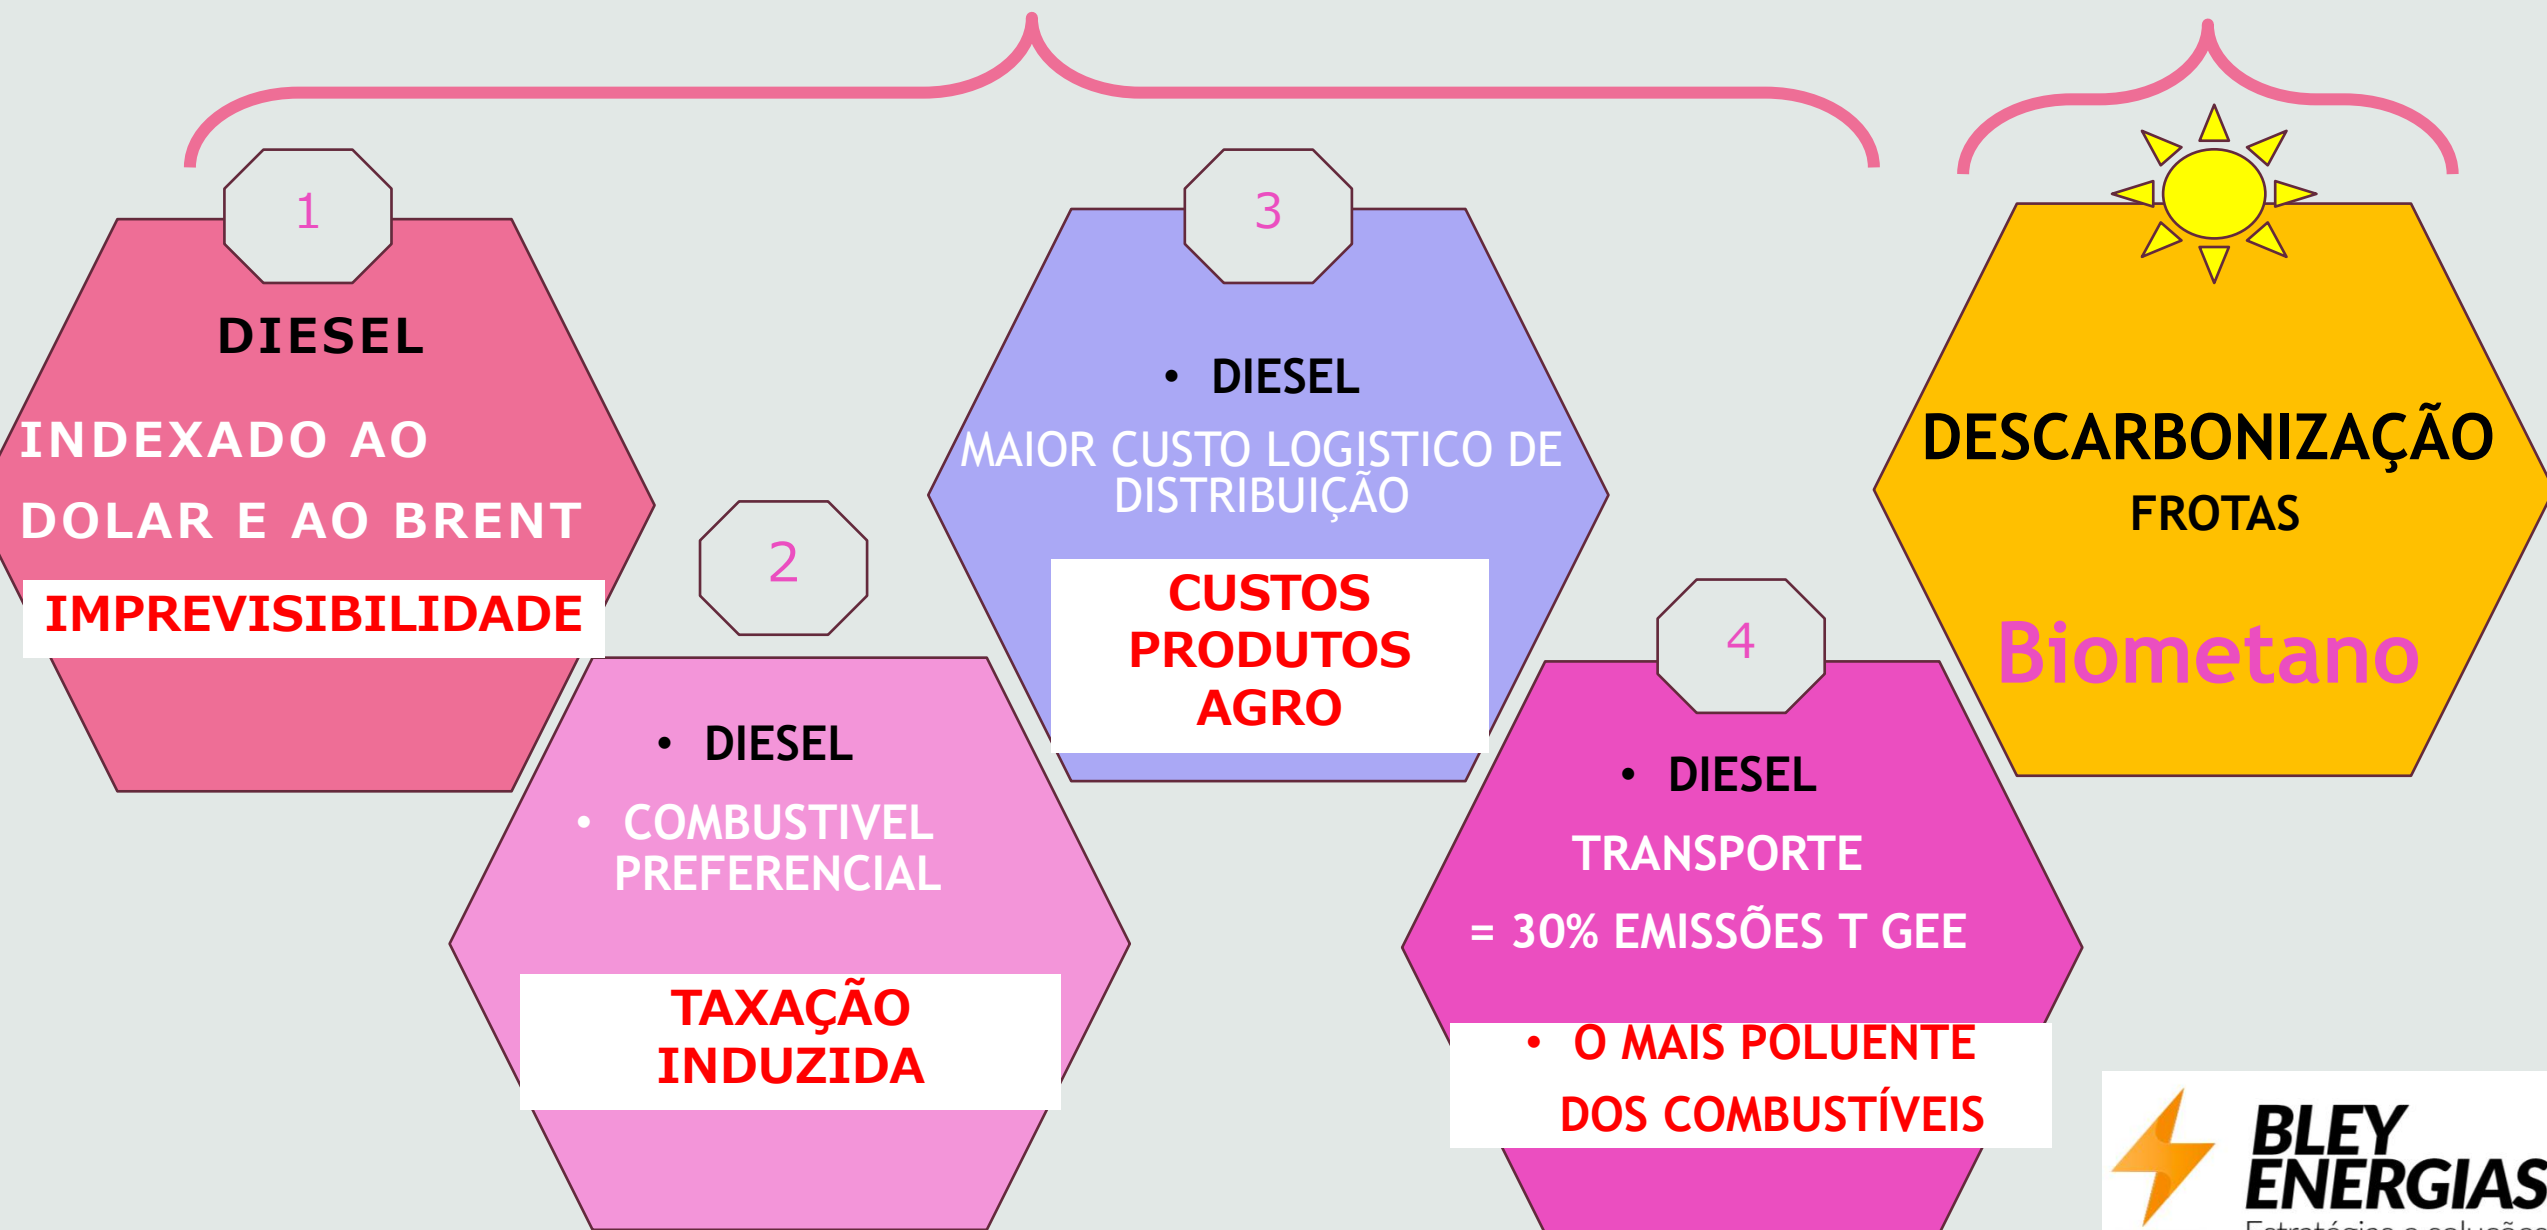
1

DIESEL

INDEXADO AO DOLAR E AO BRENT

IMPREVISIBILIDADE

2

• DIESEL

• COMBUSTIVEL PREFERENCIAL

TAXAÇÃO INDUZIDA

3

• DIESEL

MAIOR CUSTO LOGISTICO DE DISTRIBUIÇÃO

CUSTOS PRODUTOS AGRO

4

• DIESEL

TRANSPORTE

= 30% EMISSÕES T GEE

• O MAIS POLUENTE DOS COMBUSTÍVEIS

DESCARBONIZAÇÃO

FROTAS

Biometano

BLEY ENERGIAS

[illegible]